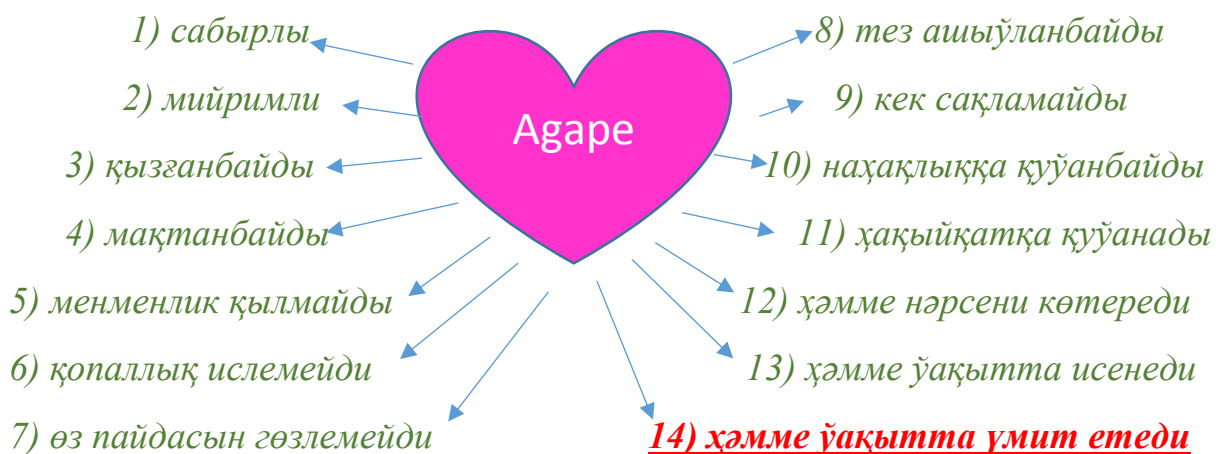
Agape

1) сабырлы

2) мийримли

3) қызғанбайды

4) мақтанбайды

5) менменлик қылмайды

6) қопаллық ислемейди

7) өз пайдасын гөзлемейди

8) тез ашыўланбайды

9) кек сақламайды

10) наҳақлыққа қуўанбайды

11) ҳақыйқатқа қуўанады

12) ҳәмме нәрсени көтереди

13) ҳәмме ўақытта исенеди

14) ҳәмме ўақытта үмит етеди